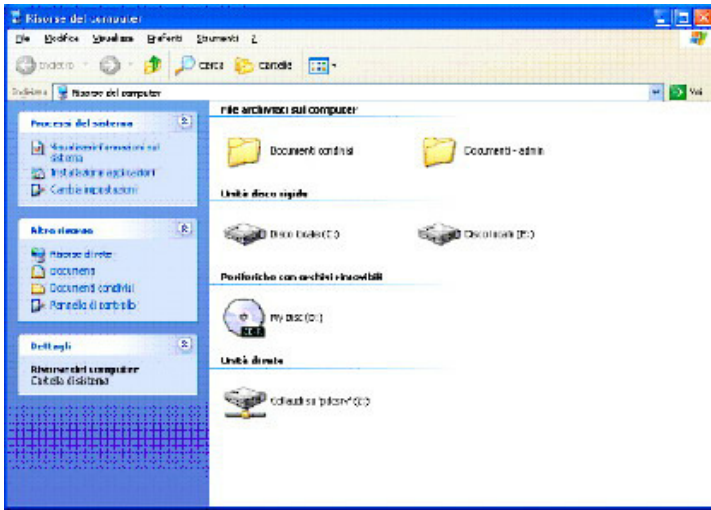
Risorse del computer

File Modifica Visualizza Preferiti Strumenti ?

Indietro Cerca Cartelle

Indirizzo Risorse del computer Vai

Processi di sistema
Visualizza informazioni sul sistema
Installazione applicazioni
Cambia impostazioni

Altre risorse
Risorse di rete
Documenti
Documenti condivisi
Pannello di controllo

Dettagli
Risorse del computer
Cartella di sistema

File archiviati sul computer
Documenti condivisi
Documenti - admin

Unità disco rigido
Disco locale (C:)
Disco locale (E:)

Periferiche con archivi rimovibili
My Disc (D:)

Unità di rete
Collaudi su "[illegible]" (Z:)